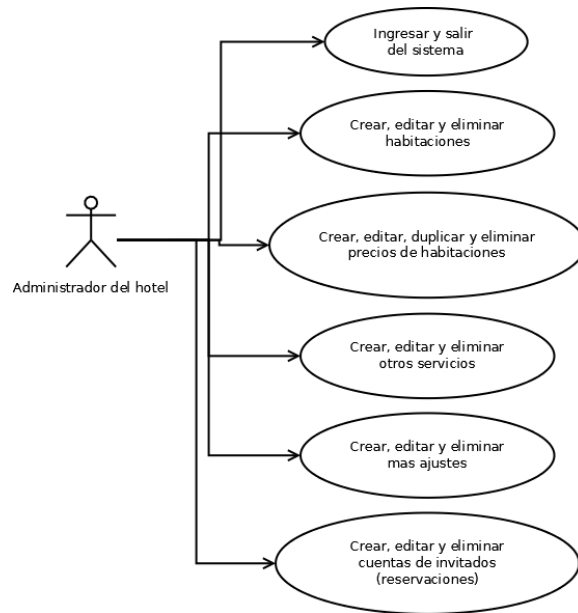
Administrador del hotel

Ingresar y salir del sistema

Crear, editar y eliminar habitaciones

Crear, editar, duplicar y eliminar precios de habitaciones

Crear, editar y eliminar otros servicios

Crear, editar y eliminar mas ajustes

Crear, editar y eliminar cuentas de invitados (reservaciones)